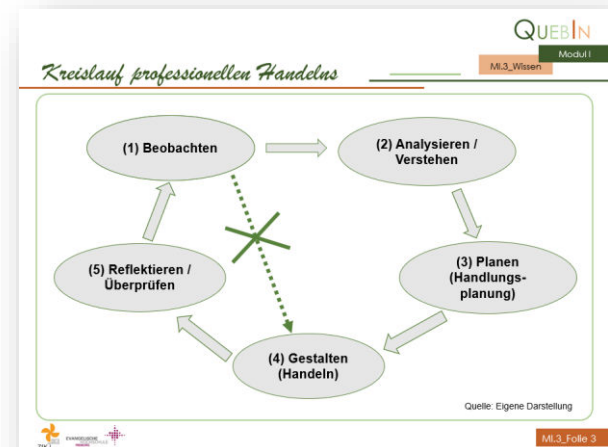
QUEBIN
Modul I
MI.3_Wissen

Kreislauf professionellen Handelns

(1) Beobachten

(2) Analysieren / Verstehen

(3) Planen (Handlungsplanung)

(4) Gestalten (Handeln)

(5) Reflektieren / Überprüfen

Quelle: Eigene Darstellung

MI.3_Folie 3